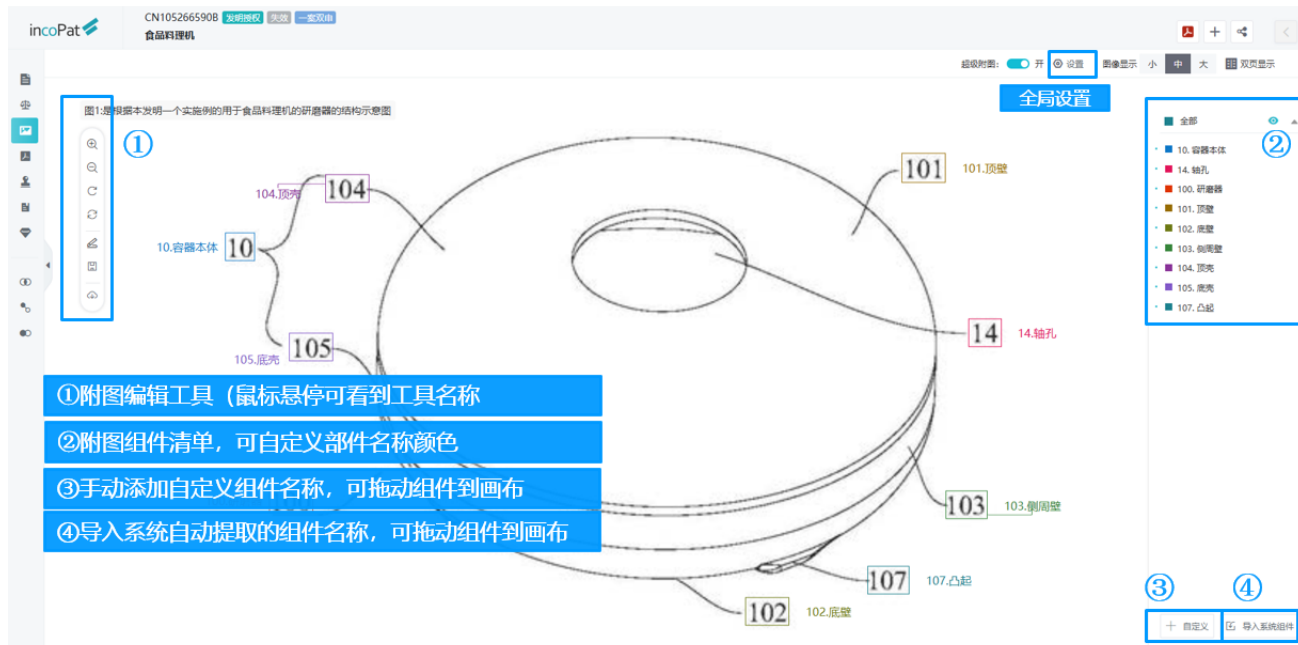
incoPat

CN105266590B 发明授权 失效 一案双申
食品料理机

超级附图: 开 设置 图像显示 小 中 大 双页显示

全局设置

图1:是根据本发明一个实施例的用于食品料理机的研磨器的结构示意图

①

104.顶壳 104

10.容器本体 10

105.底壳 105

101 101.顶壁

14 14.轴孔

103 103.侧周壁

107 107.凸起

102 102.底壁

①附图编辑工具（鼠标悬停可看到工具名称

②附图组件清单，可自定义部件名称颜色

③手动添加自定义组件名称，可拖动组件到画布

④导入系统自动提取的组件名称，可拖动组件到画布

全部

②

10. 容器本体
14. 轴孔
100. 研磨器
101. 顶壁
102. 底壁
103. 侧周壁
104. 顶壳
105. 底壳
107. 凸起

③ ④

+ 自定义 导入系统组件